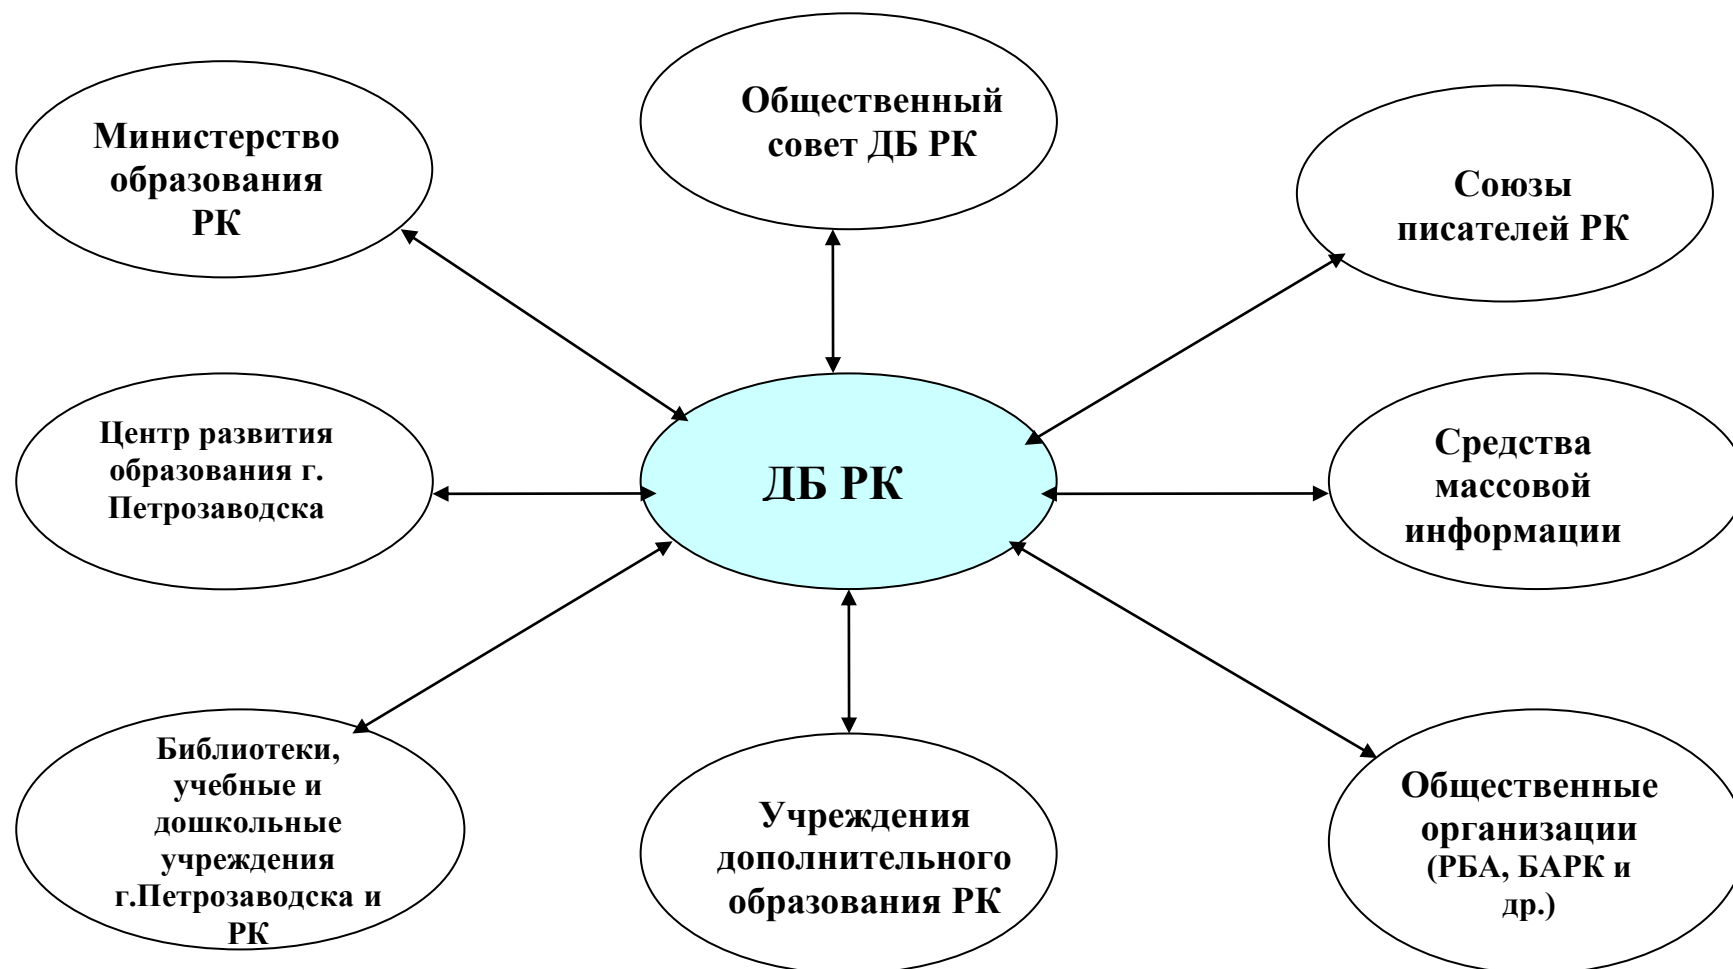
Министерство образования РК

Общественный совет ДБ РК

Союзы писателей РК

Центр развития образования г. Петрозаводска

ДБ РК

Средства массовой информации

Библиотеки, учебные и дошкольные учреждения г.Петрозаводска и РК

Учреждения дополнительного образования РК

Общественные организации (РБА, БАРК и др.)